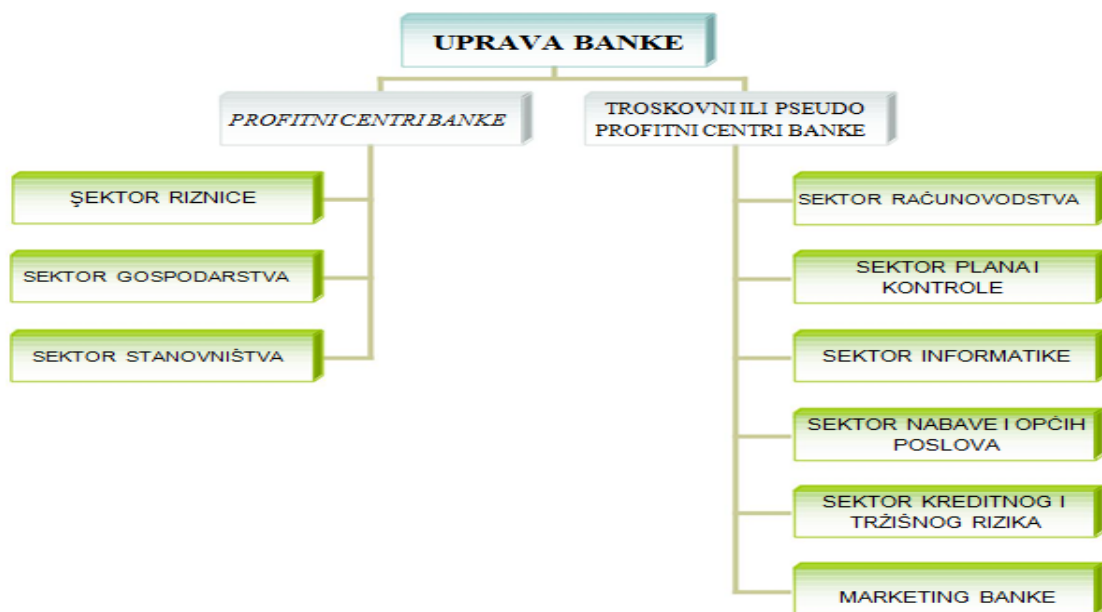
UPRAVA BANKE

PROFITNI CENTRI BANKE

TROSKOVNI ILI PSEUDO PROFITNI CENTRI BANKE

ŞEKTOR RIZNICE

SEKTOR GOSPODARSTVA

SEKTOR STANOVNIŠTVA

SEKTOR RAČUNOVODSTVA

SEKTOR PLANA I KONTROLE

SEKTOR INFORMATIKE

SEKTOR NABAVE I OPĆIH POSLOVA

SEKTOR KREDITNOG I TRŽIŠNOG RIZIKA

MARKETING BANKE